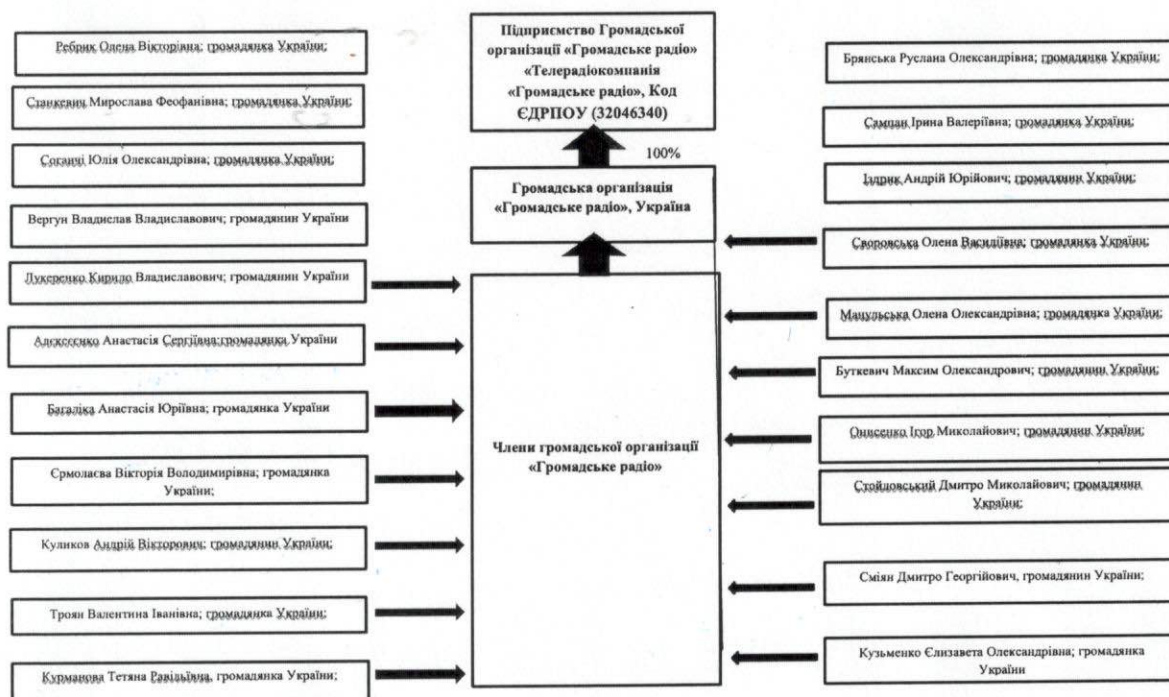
Підприємство Громадської організації «Громадське радіо» «Телерадіокомпанія «Громадське радіо», Код ЄДРПОУ (32046340)

100%

Громадська організація «Громадське радіо», Україна

Члени громадської організації «Громадське радіо»

Ребрик Олена Вікторіана; громадянка України;

Станкевич Мирослава Феофанівна; громадянка України;

Соганчі Юлія Олександрівна; громадянка України;

Вергун Владислав Владиславович; громадянин України

Лукаренко Кирило Владиславович; громадянин України

Алексеєнко Анастасія Сергіївна; громадянка України

Багаліка Анастасія Юріївна; громадянка України

Єрмолаєва Вікторія Володимирівна; громадянка України;

Куликов Андрій Вікторович; громадянин України;

Троян Валентина Іванівна; громадянка України;

Курманова Тетяна Равільївна, громадянка України;

Брянська Руслана Олександрівна; громадянка України;

Сампан Ірина Валеріївна; громадянка України;

Їздрик Андрій Юрійович; громадянин України;

Своровська Олена Василівна; громадянка України;

Мацульська Олена Олександрівна; громадянка України;

Буткевич Максим Олександрович; громадянин України;

Онисенко Ігор Миколайович; громадянин України;

Стойловський Дмитро Миколайович; громадянин України;

Сміян Дмитро Георгійович, громадянин України;

Кузьменко Єлизавета Олександрівна; громадянка України